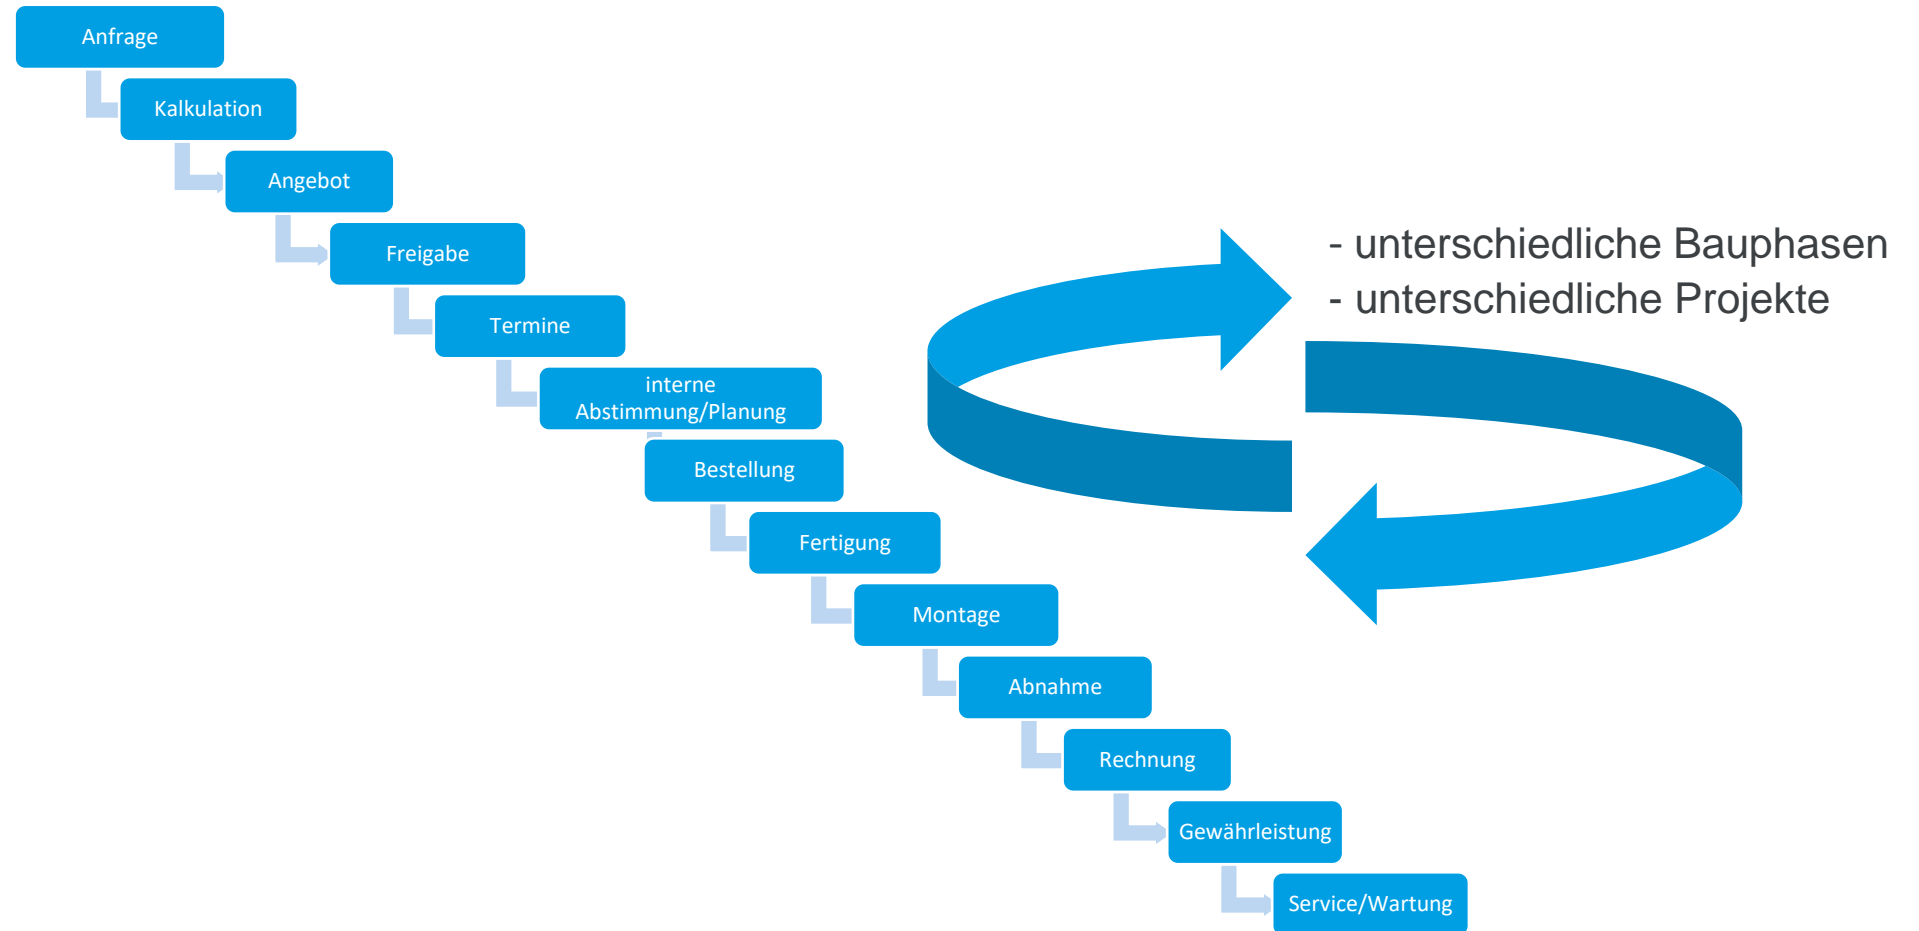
Anfrage

Kalkulation

Angebot

Freigabe

Termine

interne Abstimmung/Planung

Bestellung

Fertigung

Montage

Abnahme

Rechnung

Gewährleistung

Service/Wartung

- unterschiedliche Bauphasen
- unterschiedliche Projekte